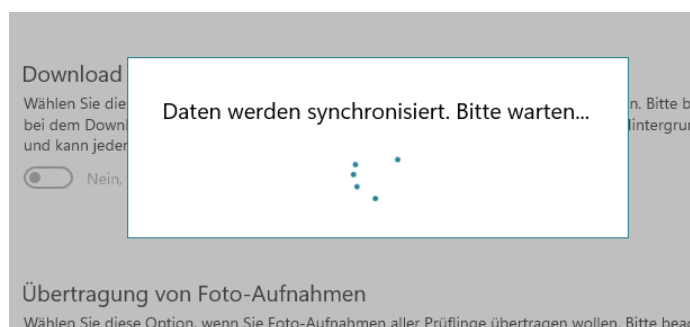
Download

Wählen Sie die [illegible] n. Bitte b bei dem Downl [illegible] lintergru und kann jeder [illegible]

Nein, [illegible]

Daten werden synchronisiert. Bitte warten...

Übertragung von Foto-Aufnahmen

Wählen Sie diese Option, wenn Sie Foto-Aufnahmen aller Prüflinge übertragen wollen. Bitte bea